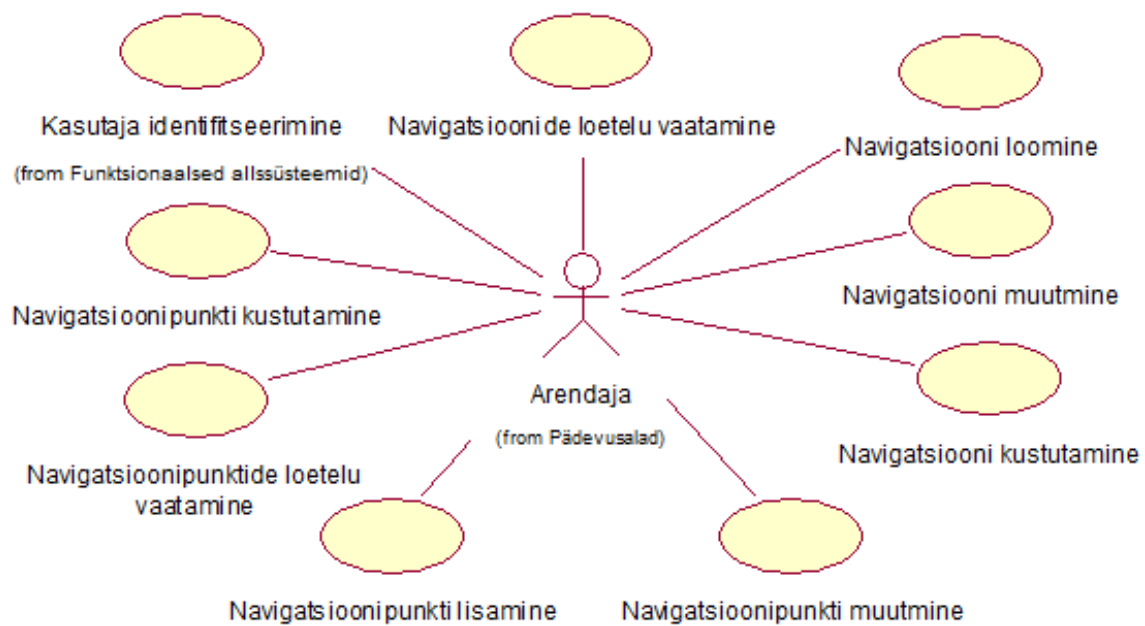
Kasutaja identifitseerimine

(from Funktsionaalsed allsüsteemid)

Navigatsioonide loetelu vaatamine

Navigatsiooni loomine

Navigatsioonipunkti kustutamine

Navigatsiooni muutmine

Arendaja

(from Pädevusalad)

Navigatsiooni kustutamine

Navigatsioonipunktide loetelu vaatamine

Navigatsioonipunkti lisamine

Navigatsioonipunkti muutmine